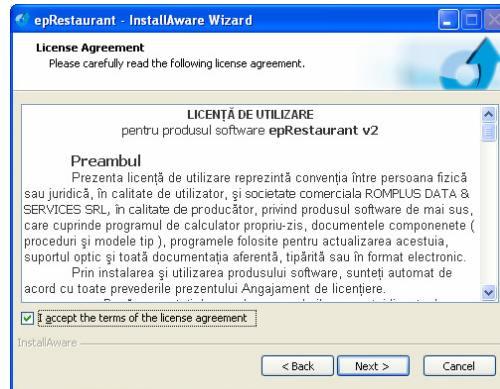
epRestaurant - InstallAware Wizard

License Agreement
Please carefully read the following license agreement.

LICENȚĂ DE UTILIZARE
pentru produsul software epRestaurant v2

Preambul

Prezenta licență de utilizare reprezintă convenția între persoana fizică sau juridică, în calitate de utilizator, și societate comerciala ROMPLUS DATA & SERVICES SRL, în calitate de producător, privind produsul software de mai sus, care cuprinde programul de calculator propriu-zis, documentele componenete ( proceduri și modele tip ), programele folosite pentru actualizarea acestuia, suportul optic și toată documentația aferentă, tipărită sau în format electronic.

Prin instalarea și utilizarea produsului software, sunteți automat de acord cu toate prevederile prezentului Angajament de licențiere.

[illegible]

I accept the terms of the license agreement

InstallAware

< Back

Next >

Cancel